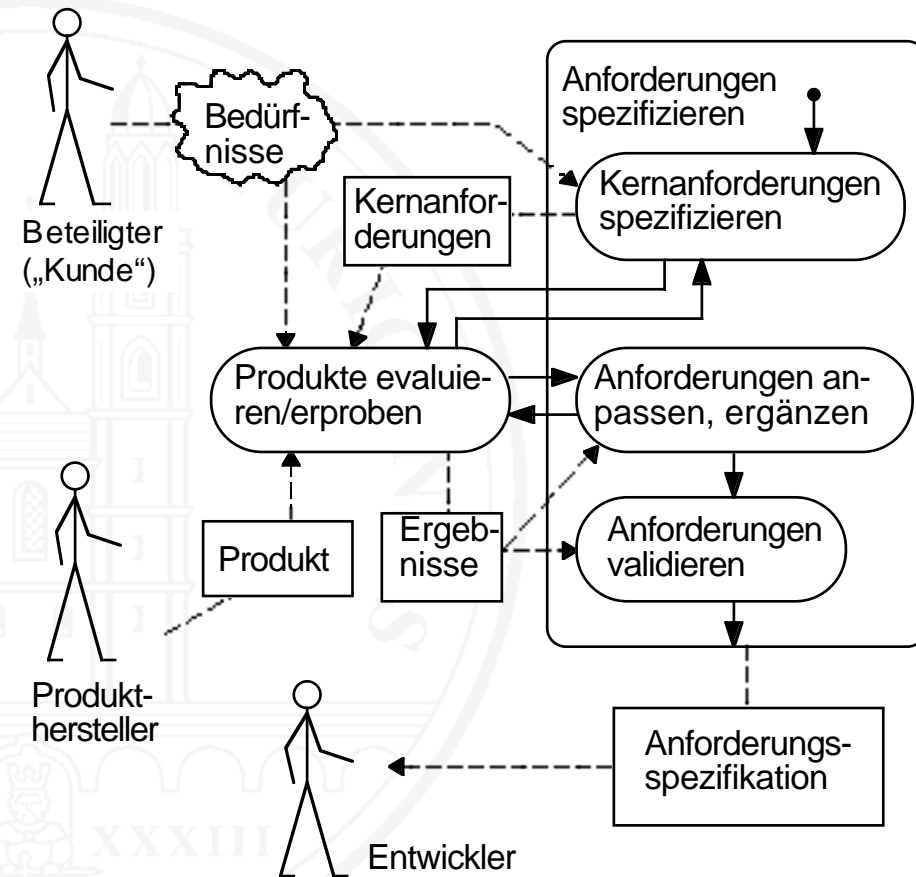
Beteiligter („Kunde“)

Bedürfnisse

Anforderungen spezifizieren

Kernanforderungen spezifizieren

Kernanforderungen

Produkte evaluieren/erproben

Anforderungen anpassen, ergänzen

Anforderungen validieren

Produkthersteller

Produkt

Ergebnisse

Anforderungsspezifikation

Entwickler

XXXIII